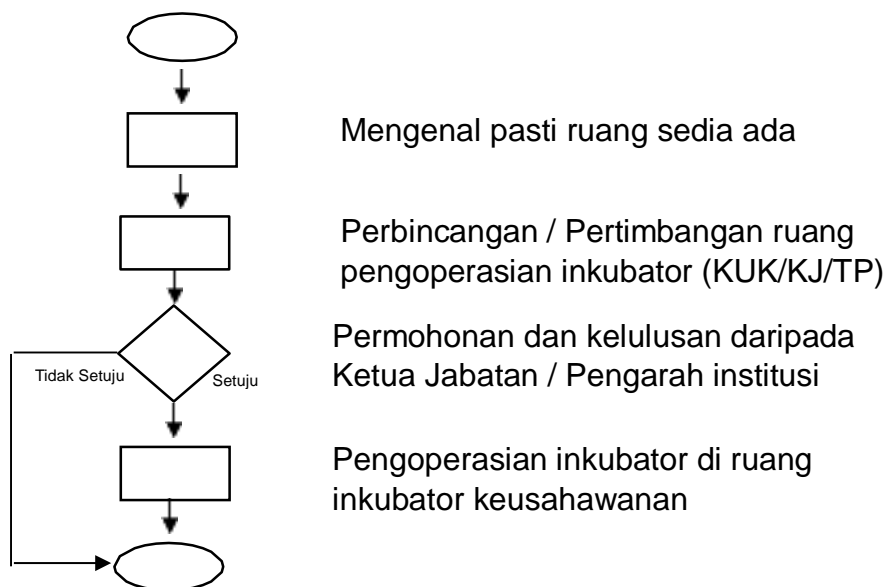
Mengenal pasti ruang sedia ada

Perbincangan / Pertimbangan ruang pengoperasian inkubator (KUK/KJ/TP)

Tidak Setuju

Setuju

Permohonan dan kelulusan daripada Ketua Jabatan / Pengarah institusi

Pengoperasian inkubator di ruang inkubator keusahawanan